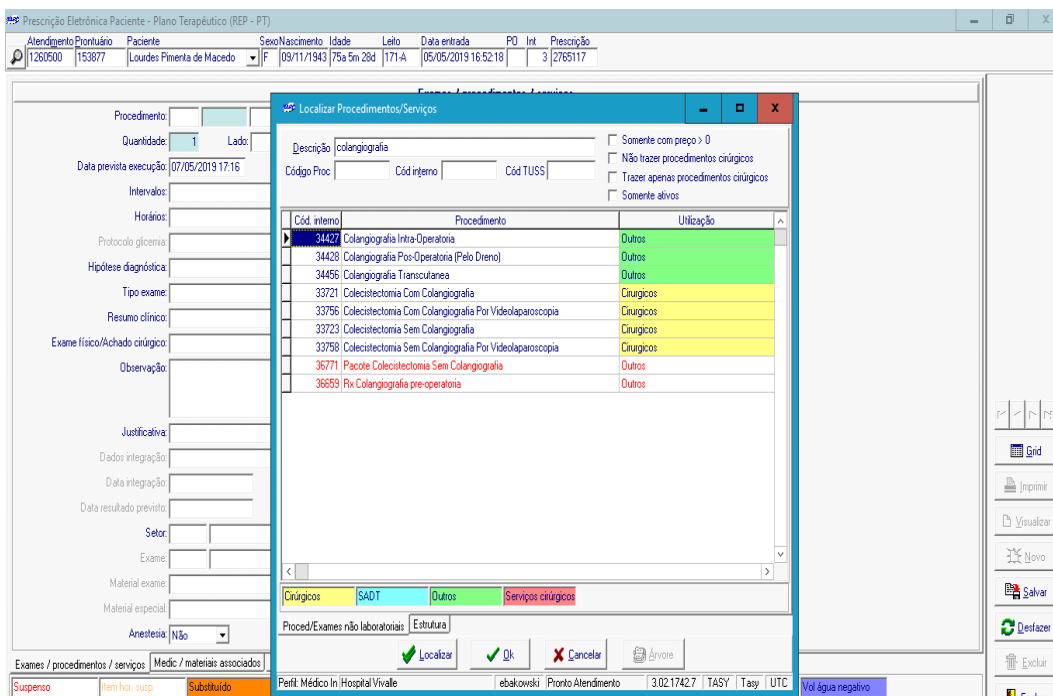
Prescrição Eletrônica Paciente - Plano Terapêutico (REP - PT)

| Atendimento | Prontuário | Paciente | Sexo | Nascimento | Idade | Leito | Data entrada | PO | Int | Prescrição |
|---|---|---|---|---|---|---|---|---|---|---|
| 1260500 | 153877 | Lourdes Pimenta de Macedo | F | 09/11/1943 | 75a 5m 28d | 171-A | 05/05/2019 16:52:18 | | 3 | 2765117 |

Exames / procedimentos / serviços

Procedimento:
Quantidade: 1
Lado:
Data prevista execução: 07/05/2019 17:16
Intervalos:
Horários:
Protocolo glicemia:
Hipótese diagnóstica:
Tipo exame:
Resumo clínico:
Exame físico/Achado cirúrgico:
Observação:
Justificativa:
Dados integração:
Data integração:
Data resultado previsto:
Setor:
Exame:
Material exame:
Material especial:
Anestesia: Não

Exames / procedimentos / serviços | Medic / materiais associados

Suspenso | Item hor. susp. | Substituído

Localizar Procedimentos/Serviços

Descrição colangiografia
Código Proc
Cód interno
Cód TUSS
Somente com preço > 0
Não trazer procedimentos cirúrgicos
Trazer apenas procedimentos cirúrgicos
Somente ativos

| Cód. interno | Procedimento | Utilização |
|---|---|---|
| 34427 | Colangiografia Intra-Operatoria | Outros |
| 34428 | Colangiografia Pos-Operatoria (Pelo Dreno) | Outros |
| 34456 | Colangiografia Transcutanea | Outros |
| 33721 | Colecistectomia Com Colangiografia | Cirurgicos |
| 33756 | Colecistectomia Com Colangiografia Por Videolaparoscopia | Cirurgicos |
| 33723 | Colecistectomia Sem Colangiografia | Cirurgicos |
| 33758 | Colecistectomia Sem Colangiografia Por Videolaparoscopia | Cirurgicos |
| 36771 | Pacote Colecistectomia Sem Colangiografia | Outros |
| 36659 | Rx Colangiografia pre-operatoria | Outros |

Cirúrgicos | SADT | Outros | Serviços cirúrgicos

Proced/Exames não laboratoriais | Estrutura

Localizar | Ok | Cancelar | Árvore

Perfil: Médico In | Hospital Vivalle | ebakowski | Pronto Atendimento | 3.02.1742.7 | TASY | Tasy | UTC | Vol água negativo

Grid
Imprimir
Visualizar
Novo
Salvar
Desfazer
Excluir